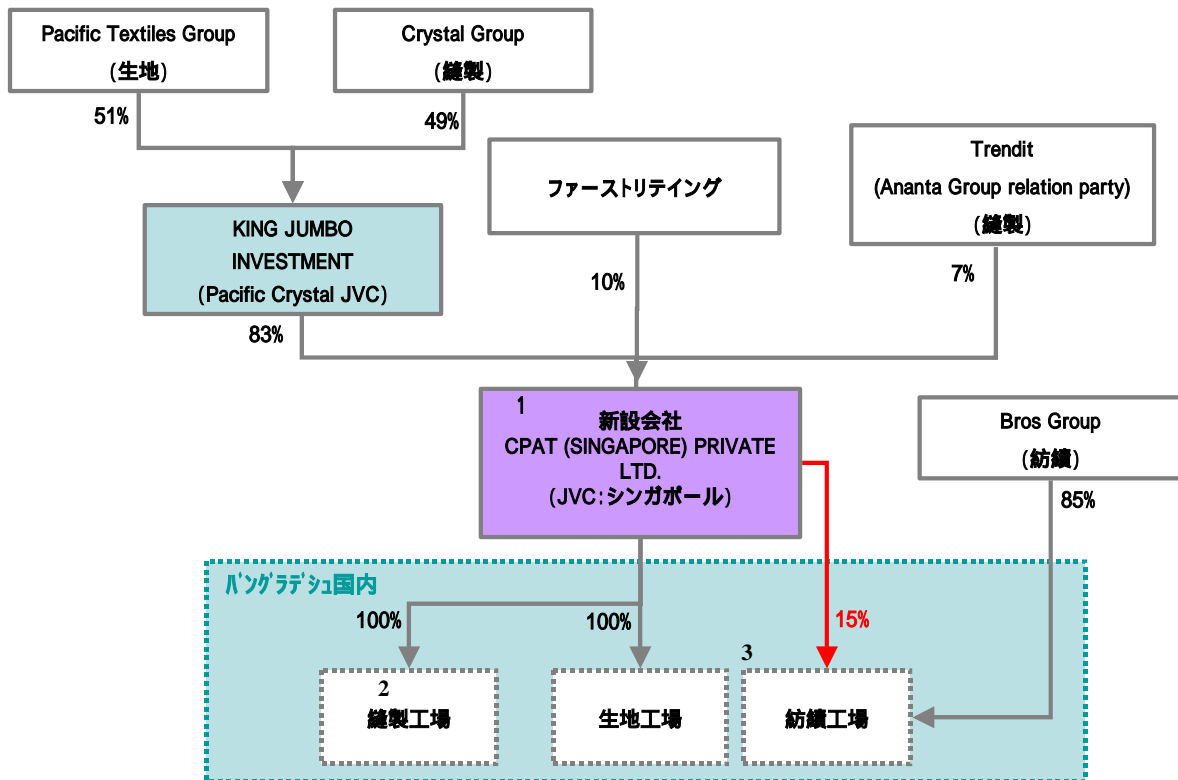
Pacific Textiles Group
(生地)

Crystal Group
(縫製)

51%

49%

KING JUMBO
INVESTMENT
(Pacific Crystal JVC)

ファーストリテイング

Trendit
(Ananta Group relation party)
(縫製)

10%

7%

83%

1
新設会社
CPAT (SINGAPORE) PRIVATE LTD.
(JVC:シンガポール)

Bros Group
(紡績)

85%

バングラデシュ国内

100%

100%

15%

3

2
縫製工場

生地工場

紡績工場